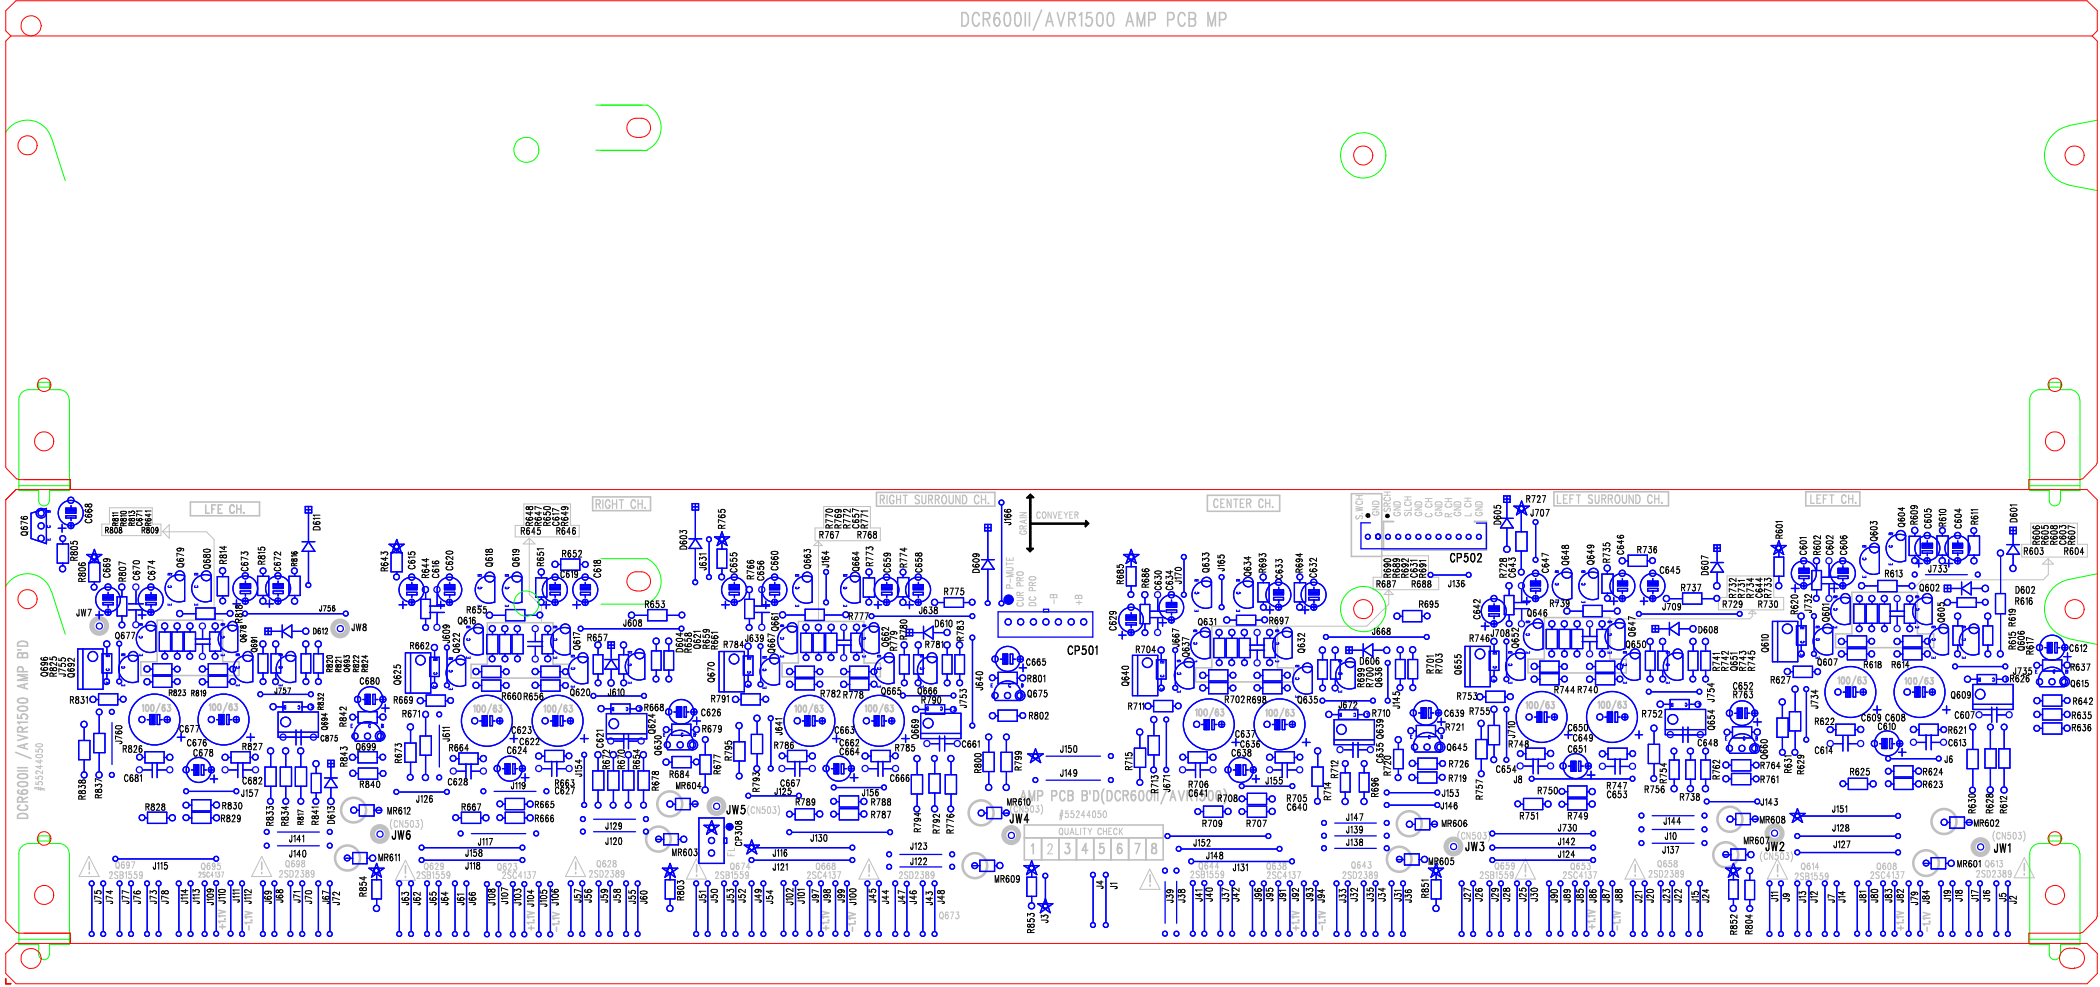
DCR600II/AVR1500 AMP PCB MP

LFE CH.

RIGHT CH.

RIGHT SURROUND CH.

CENTER CH.

LEFT SURROUND CH.

LEFT CH.

CONVEYER

CP501

CP502

AMP PCB B'D(DCR600II/AVR1500)
#55244050

DCR600II/AVR1500 AMP B'D
#55244050

QUALITY CHECK
1 2 3 4 5 6 7 8

JW1 JW2 JW3 JW4 JW5 JW6 JW7 JW8

100/63 100/63 100/63 100/63 100/63 100/63 100/63 100/63 100/63 100/63 100/63 100/63

2SB1559 2SD2389 2SC4137